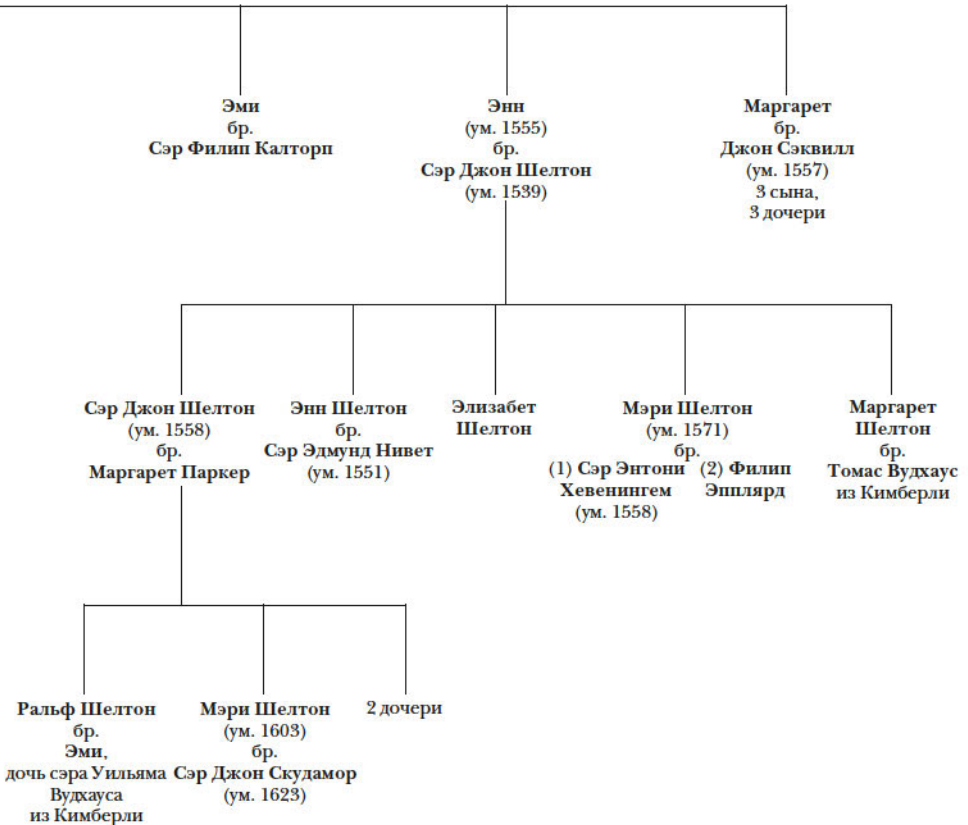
Эми
бр.
Сэр Филип Калторп

Энн
(ум. 1555)
бр.
Сэр Джон Шелтон
(ум. 1539)

Маргарет
бр.
Джон Сэквилл
(ум. 1557)
3 сына,
3 дочери

Сэр Джон Шелтон
(ум. 1558)
бр.
Маргарет Паркер

Энн Шелтон
бр.
Сэр Эдмунд Нивет
(ум. 1551)

Элизабет
Шелтон

Мэри Шелтон
(ум. 1571)
бр.
(1) Сэр Энтони Хевенингем
(ум. 1558)
(2) Филип Эпплярд

Маргарет
Шелтон
бр.
Томас Вудхаус
из Кимберли

Ральф Шелтон
бр.
Эми,
дочь сэра Уильяма
Вудхауса
из Кимберли

Мэри Шелтон
(ум. 1603)
бр.
Сэр Джон Скудамор
(ум. 1623)

2 дочери